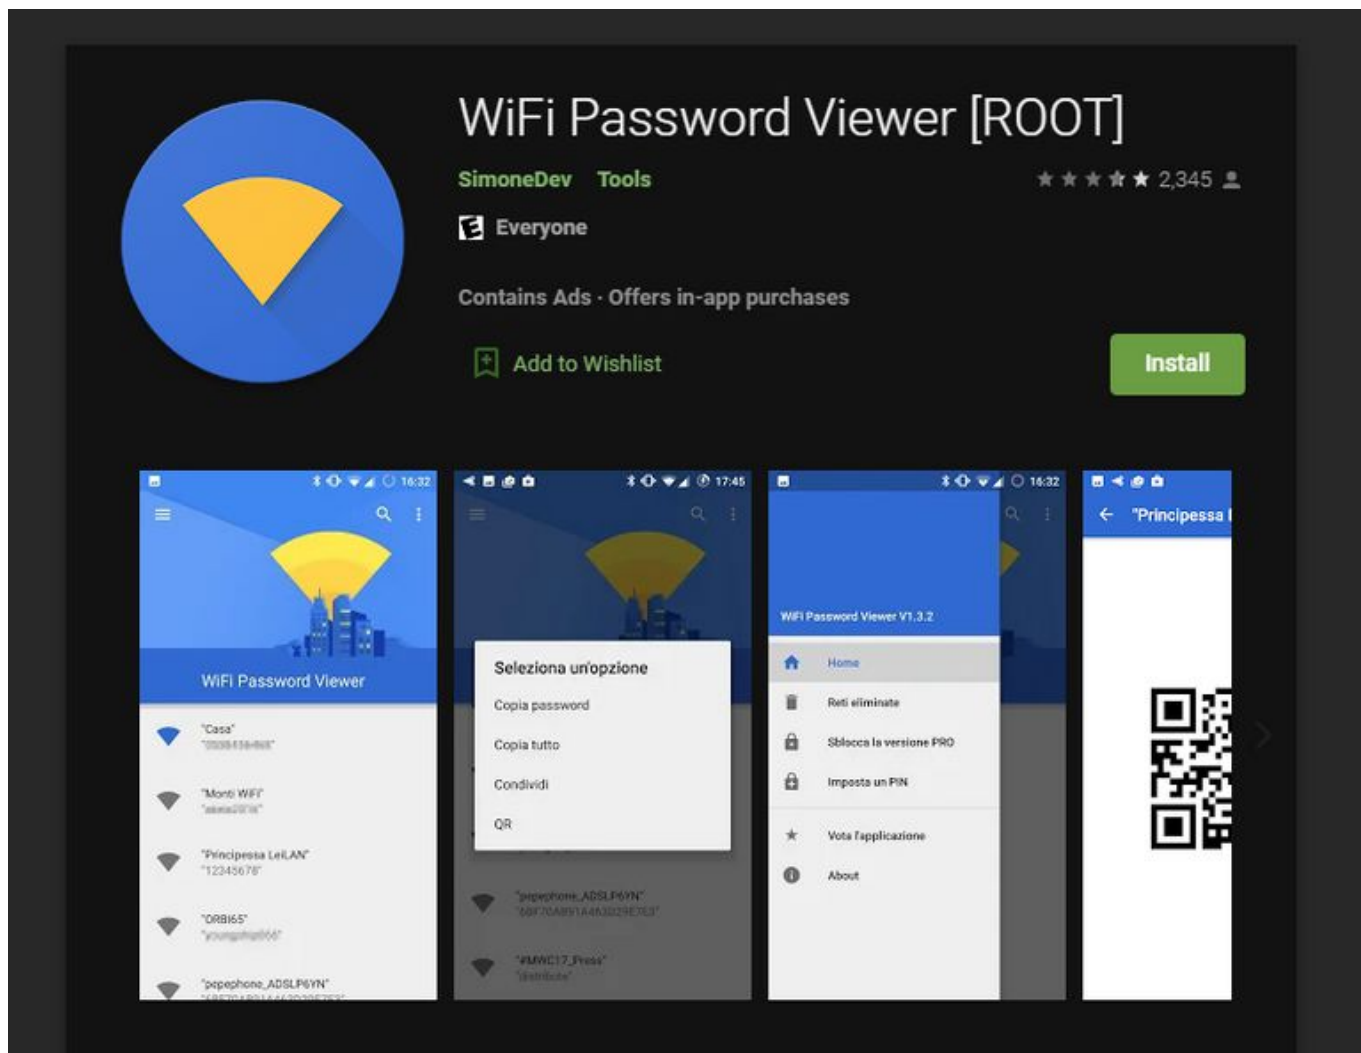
WiFi Password Viewer [ROOT]

SimoneDev Tools

2,345

Everyone

Contains Ads · Offers in-app purchases

Add to Wishlist

Install

16:32

WiFi Password Viewer

"Casa"
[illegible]

"Monti WiFi"
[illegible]

"Principessa LeiLAN"
"12345678"

"ORBI65"
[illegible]

"pepephone_ADSLP6YN"
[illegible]

17:45

Seleziona un'opzione

Copia password

Copia tutto

Condividi

QR

"pepephone_ADSLP6YN"
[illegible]

"#MWC17_Press"
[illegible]

16:32

WiFi Password Viewer V1.3.2

Home

Reti eliminate

Sblocca la versione PRO

Imposta un PIN

Vota l'applicazione

About

"Principessa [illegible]